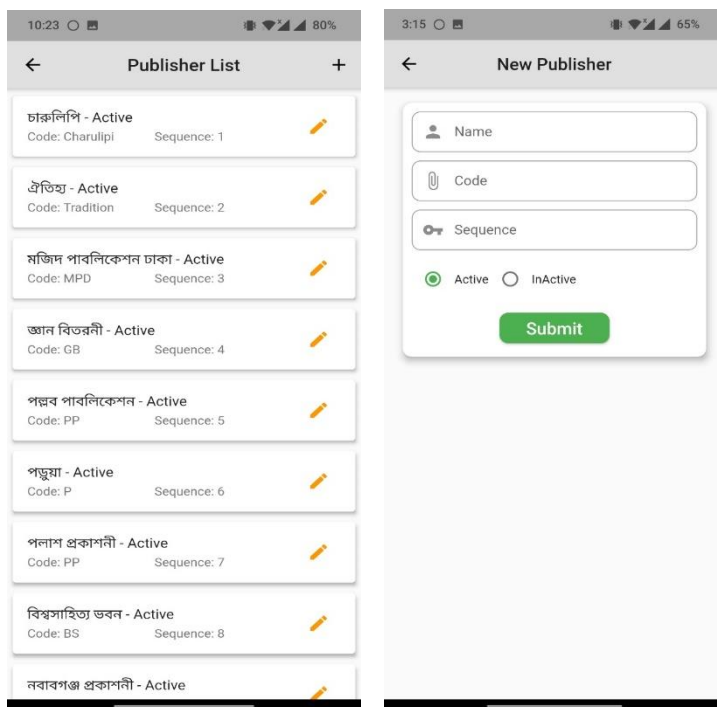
10:23 80%

← Publisher List +

চারুলিপি - Active
Code: Charulipi Sequence: 1

ঐতিহ্য - Active
Code: Tradition Sequence: 2

মজিদ পাবলিকেশন ঢাকা - Active
Code: MPD Sequence: 3

জ্ঞান বিতরনী - Active
Code: GB Sequence: 4

পল্লব পাবলিকেশন - Active
Code: PP Sequence: 5

পড়ুয়া - Active
Code: P Sequence: 6

পলাশ প্রকাশনী - Active
Code: PP Sequence: 7

বিশ্বসাহিত্য ভবন - Active
Code: BS Sequence: 8

নবাবগঞ্জ প্রকাশনী - Active

3:15 65%

← New Publisher

Name

Code

Sequence

Active InActive

Submit